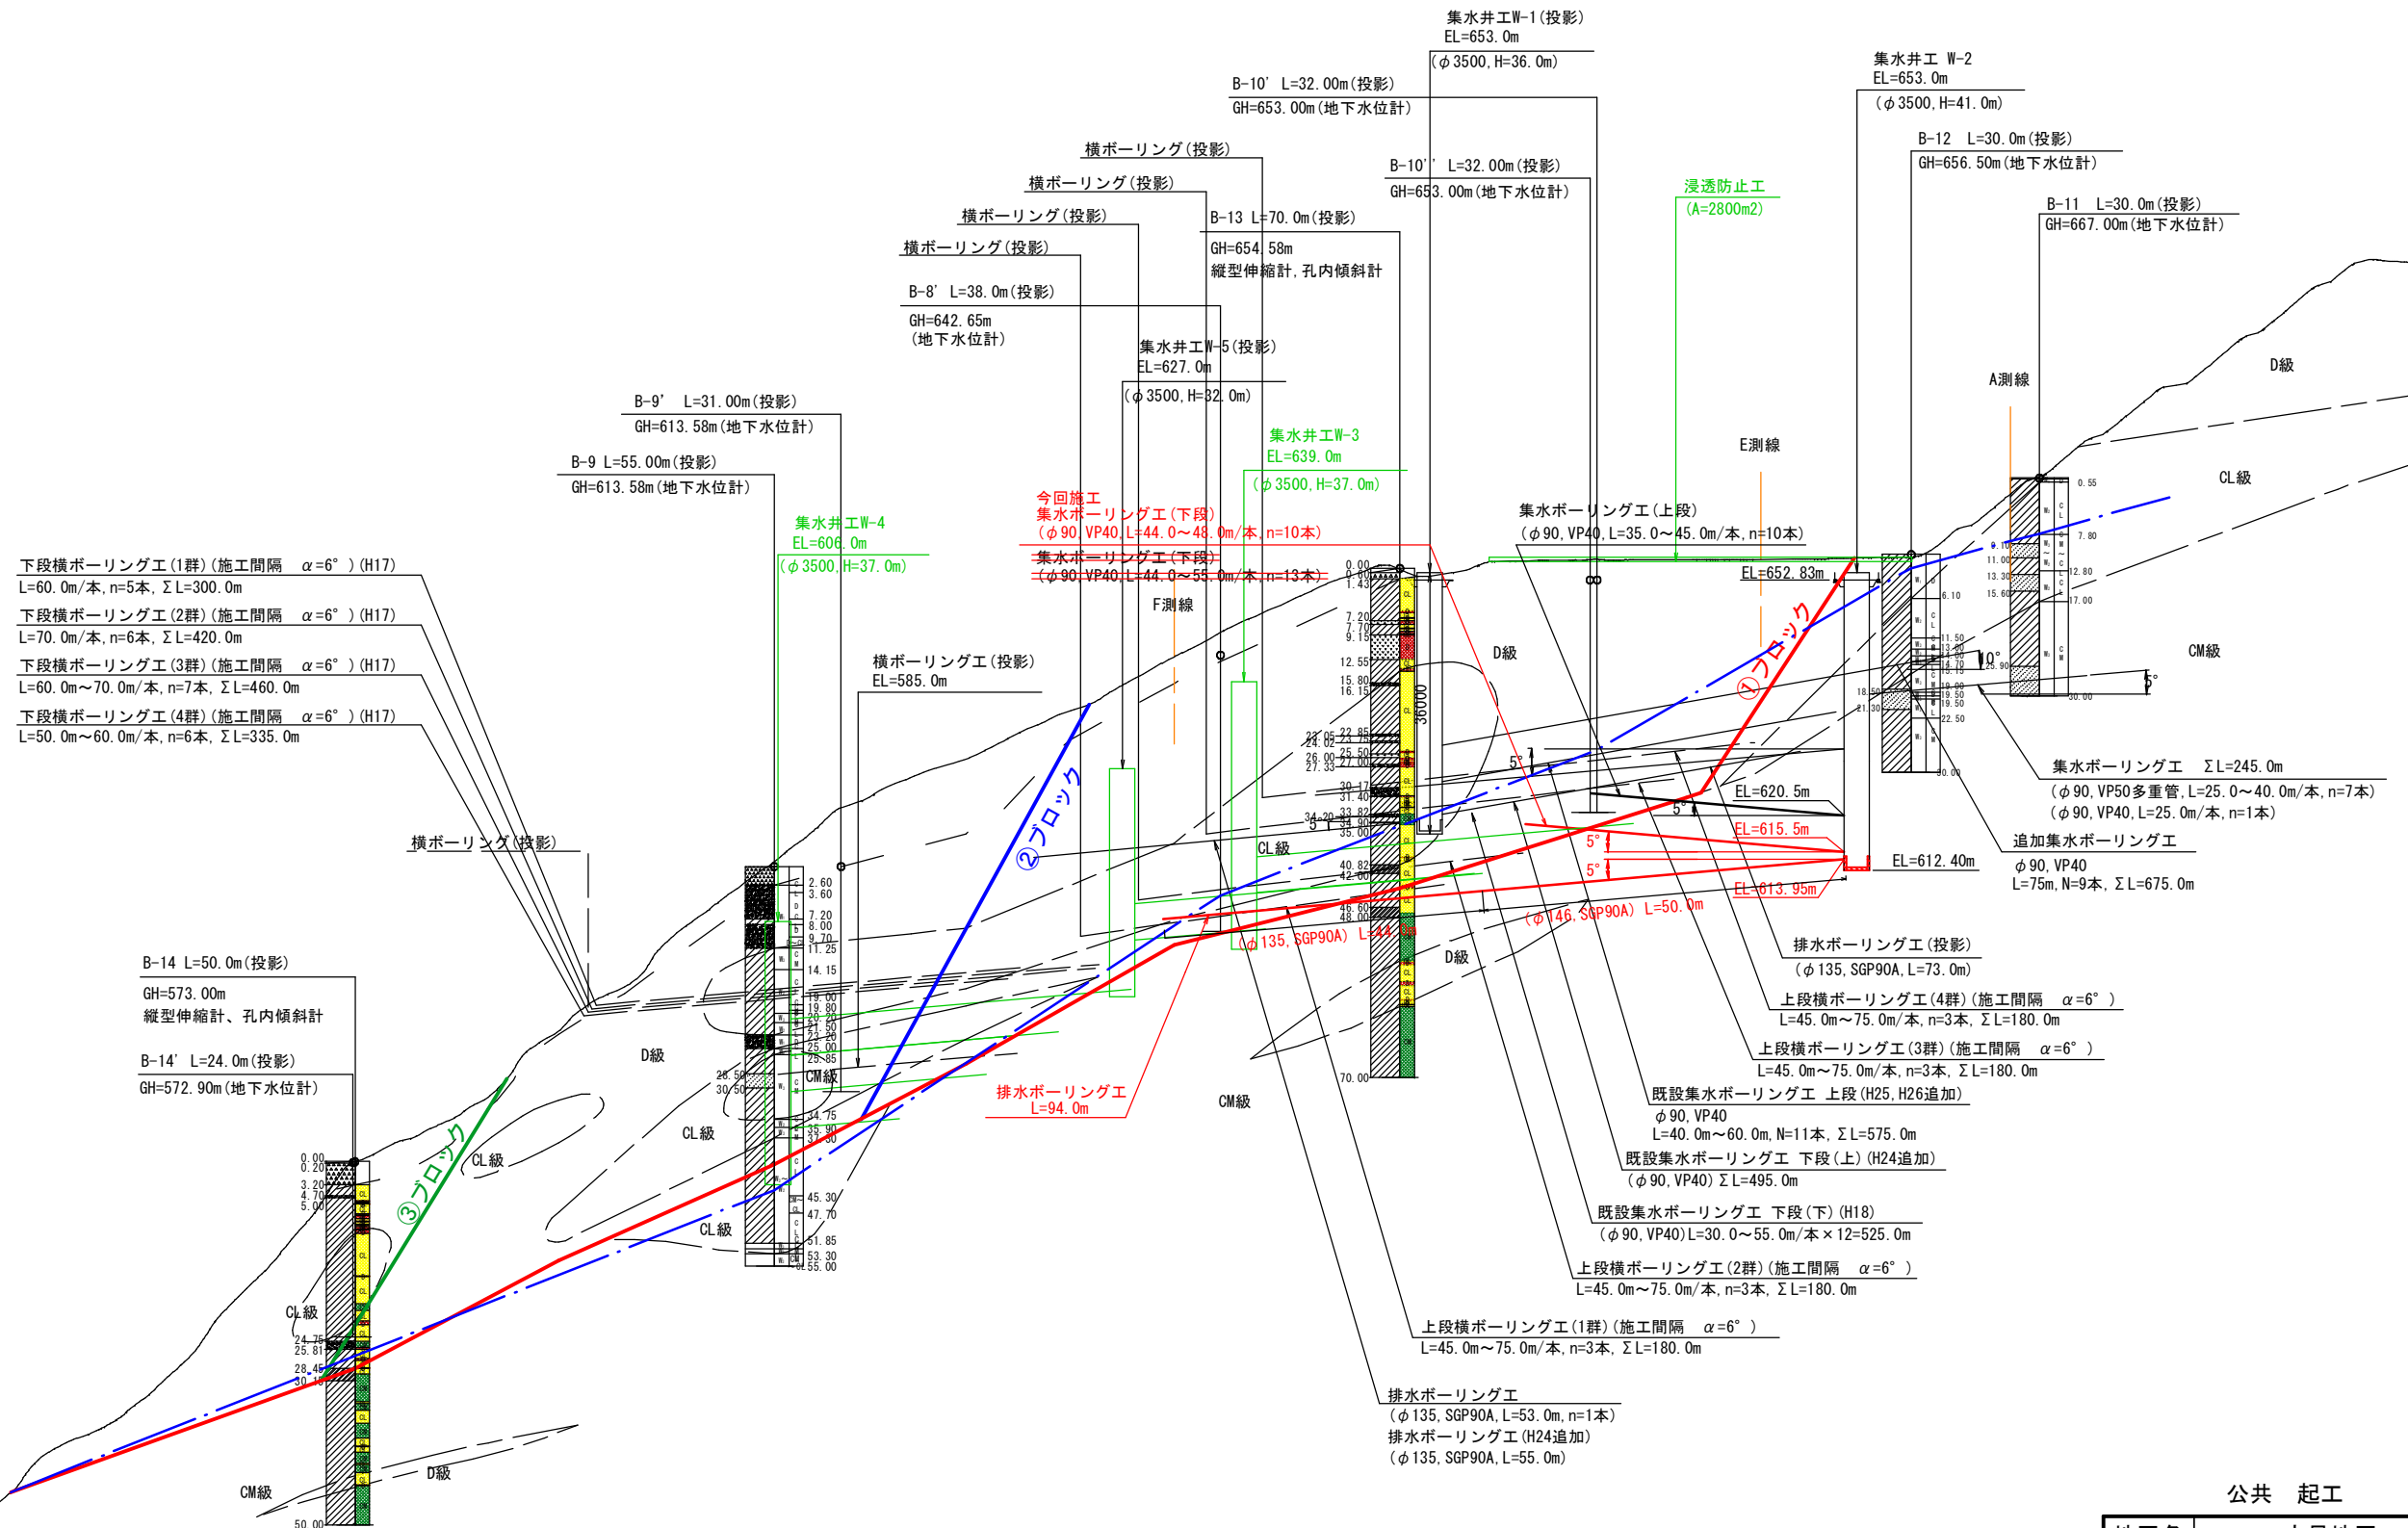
集水井工W-1(投影)
EL=653.0m
(φ3500,H=36.0m)

B-10' L=32.00m(投影)
GH=653.00m(地下水位計)

集水井工 W-2
EL=653.0m
(φ3500,H=41.0m)

B-12 L=30.0m(投影)
GH=656.50m(地下水位計)

横ボーリング(投影)
横ボーリング(投影)
横ボーリング(投影)
横ボーリング(投影)

B-10'' L=32.00m(投影)
GH=653.00m(地下水位計)

浸透防止工
(A=2800m2)

B-11 L=30.0m(投影)
GH=667.00m(地下水位計)

B-13 L=70.0m(投影)
GH=654.58m
縦型伸縮計,孔内傾斜計

B-8' L=38.0m(投影)
GH=642.65m
(地下水位計)

集水井工W-5(投影)
EL=627.0m
(φ3500,H=32.0m)

A測線
D級

B-9' L=31.00m(投影)
GH=613.58m(地下水位計)

集水井工W-3
EL=639.0m
(φ3500,H=37.0m)

E測線

B-9 L=55.00m(投影)
GH=613.58m(地下水位計)

CL級

今回施工
集水ボーリング工(下段)
(φ90,VP40,L=44.0~48.0m/本,n=10本)

集水ボーリング工(上段)
(φ90,VP40,L=35.0~45.0m/本,n=10本)

集水井工W-4
EL=606.0m
(φ3500,H=37.0m)

集水ボーリング工(下段)
(φ90,VP40,L=44.0~55.0m/本,n=13本)

EL=652.83m

下段横ボーリング工(1群)(施工間隔 α=6°)(H17)
L=60.0m/本,n=5本,ΣL=300.0m
下段横ボーリング工(2群)(施工間隔 α=6°)(H17)
L=70.0m/本,n=6本,ΣL=420.0m
下段横ボーリング工(3群)(施工間隔 α=6°)(H17)
L=60.0m~70.0m/本,n=7本,ΣL=460.0m
下段横ボーリング工(4群)(施工間隔 α=6°)(H17)
L=50.0m~60.0m/本,n=6本,ΣL=335.0m

F測線
D級
CM級
①ブロック

横ボーリング工(投影)
EL=585.0m

36000

集水ボーリング工 ΣL=245.0m
(φ90,VP50多重管,L=25.0~40.0m/本,n=7本)
(φ90,VP40,L=25.0m/本,n=1本)

EL=620.5m
EL=615.5m
追加集水ボーリング工
φ90,VP40
L=75m,N=9本,ΣL=675.0m

②ブロック
横ボーリング(投影)
CL級

EL=612.40m
EL=613.95m

(φ146,SGP90A) L=50.0m
(φ135,SGP90A) L=44.0m

D級

排水ボーリング工(投影)
(φ135,SGP90A,L=73.0m)

B-14 L=50.0m(投影)
GH=573.00m
縦型伸縮計、孔内傾斜計

上段横ボーリング工(4群)(施工間隔 α=6°)
L=45.0m~75.0m/本,n=3本,ΣL=180.0m
上段横ボーリング工(3群)(施工間隔 α=6°)
L=45.0m~75.0m/本,n=3本,ΣL=180.0m

B-14' L=24.0m(投影)
GH=572.90m(地下水位計)

D級
CM級

排水ボーリング工
L=94.0m

CM級

既設集水ボーリング工 上段(H25,H26追加)
φ90,VP40
L=40.0m~60.0m,N=11本,ΣL=575.0m
既設集水ボーリング工 下段(上)(H24追加)
(φ90,VP40)ΣL=495.0m
既設集水ボーリング工 下段(下)(H18)
(φ90,VP40)L=30.0~55.0m/本×12=525.0m

CL級
CL級
③ブロック
CL級
CL級

上段横ボーリング工(2群)(施工間隔 α=6°)
L=45.0m~75.0m/本,n=3本,ΣL=180.0m
上段横ボーリング工(1群)(施工間隔 α=6°)
L=45.0m~75.0m/本,n=3本,ΣL=180.0m

排水ボーリング工
(φ135,SGP90A,L=53.0m,n=1本)
排水ボーリング工(H24追加)
(φ135,SGP90A,L=55.0m)

CM級
D級

公共 起工